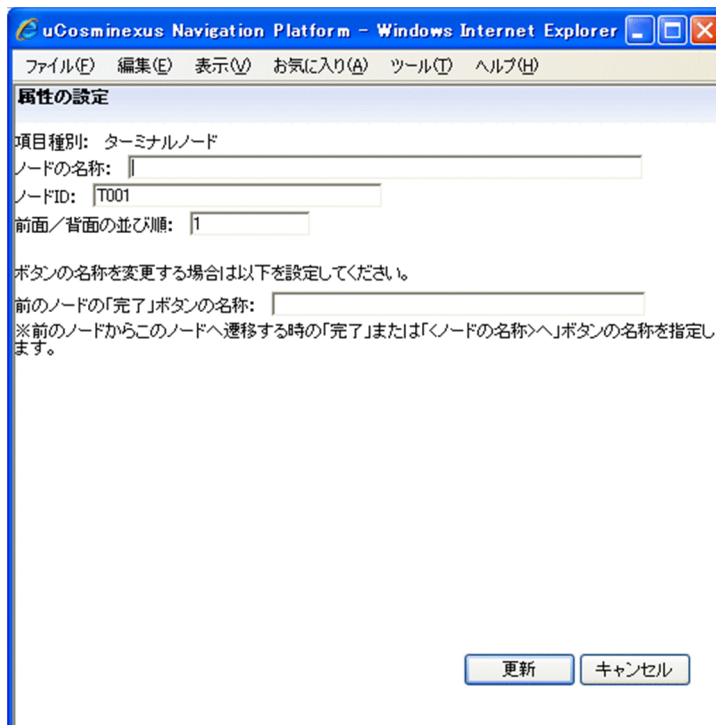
uCosminexus Navigation Platform - Windows Internet Explorer

ファイル(F) 編集(E) 表示(V) お気に入り(A) ツール(T) ヘルプ(H)

属性の設定

項目種別: ターミナルノード
ノードの名称:
ノードID: T001
前面／背面の並び順: 1

ボタンの名称を変更する場合は以下を設定してください。

前のノードの「完了」ボタンの名称:
※前のノードからこのノードへ遷移する時の「完了」または「<ノードの名称>へ」ボタンの名称を指定します。

更新 キャンセル